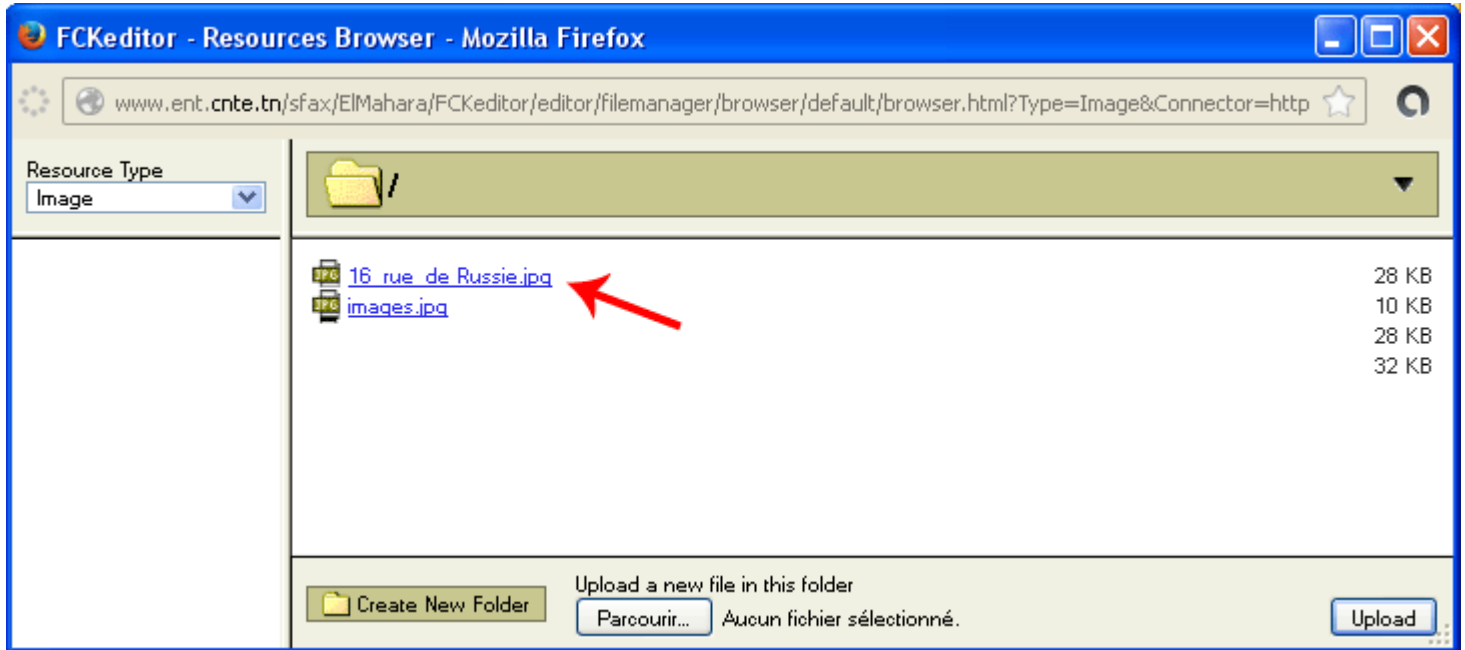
FCKeditor - Resources Browser - Mozilla Firefox

www.ent.cnte.tn/sfax/ElMahara/FCKeditor/editor/filemanager/browser/default/browser.html?Type=Image&Connector=http

Resource Type
Image

/

JPG 16_rue_de_Russie.jpg 28 KB
JPG images.jpg 10 KB
28 KB
32 KB

Create New Folder

Upload a new file in this folder
Parcourir... Aucun fichier sélectionné.

Upload